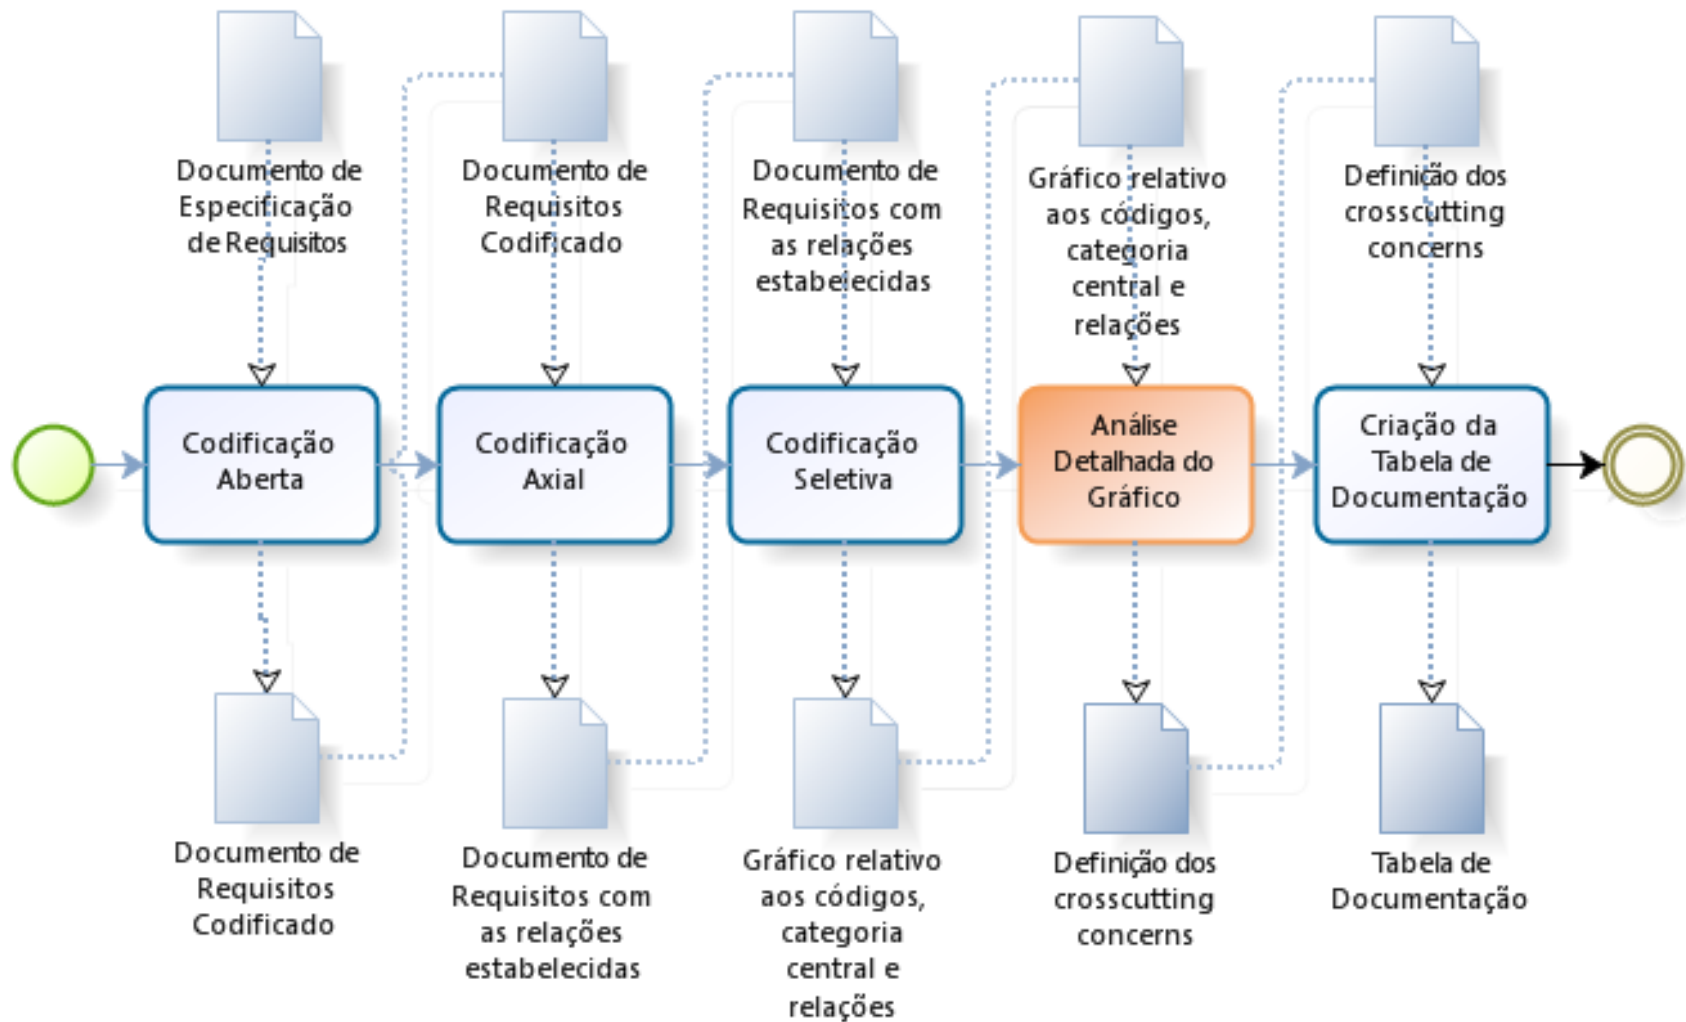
Documento de Especificação de Requisitos

Documento de Requisitos Codificado

Documento de Requisitos com as relações estabelecidas

Gráfico relativo aos códigos, categoria central e relações

Definição dos crosscutting concerns

Codificação Aberta

Codificação Axial

Codificação Seletiva

Análise Detalhada do Gráfico

Criação da Tabela de Documentação

Documento de Requisitos Codificado

Documento de Requisitos com as relações estabelecidas

Gráfico relativo aos códigos, categoria central e relações

Definição dos crosscutting concerns

Tabela de Documentação